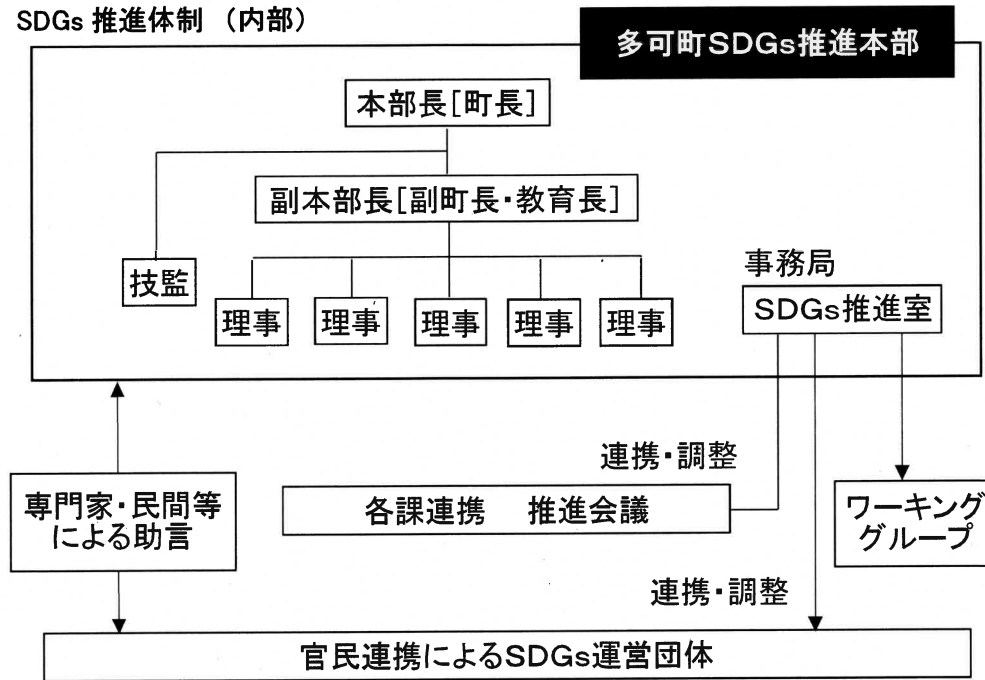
SDGs 推進体制 （内部）

多可町SDGs推進本部

本部長[町長]

副本部長[副町長・教育長]

技監

理事

理事

理事

理事

理事

事務局

SDGs推進室

連携・調整

専門家・民間等による助言

各課連携　推進会議

ワーキンググループ

連携・調整

官民連携によるSDGs運営団体